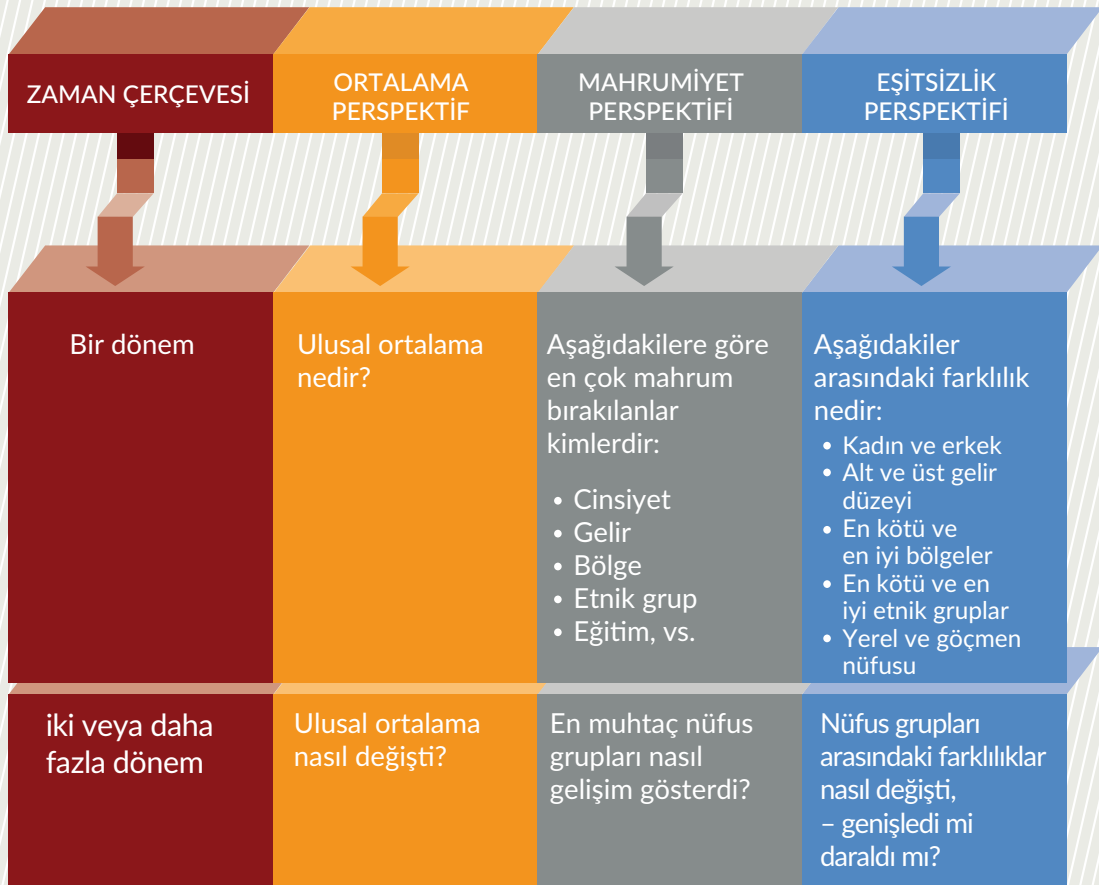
| ZAMAN ÇERÇEVESİ | ORTALAMA PERSPEKTİF | MAHRUMİYET PERSPEKTİFİ | EŞİTSİZLİK PERSPEKTİFİ |
|---|---|---|---|
| Bir dönem | Ulusal ortalama nedir? | Aşağıdakilere göre en çok mahrum bırakılanlar kimlerdir: • Cinsiyet • Gelir • Bölge • Etnik grup • Eğitim, vs. | Aşağıdakiler arasındaki farklılık nedir: • Kadın ve erkek • Alt ve üst gelir düzeyi • En kötü ve en iyi bölgeler • En kötü ve en iyi etnik gruplar • Yerel ve göçmen nüfusu |
| iki veya daha fazla dönem | Ulusal ortalama nasıl değişti? | En muhtaç nüfus grupları nasıl gelişim gösterdi? | Nüfus grupları arasındaki farklılıklar nasıl değişti, – genişledi mi daraldı mı? |